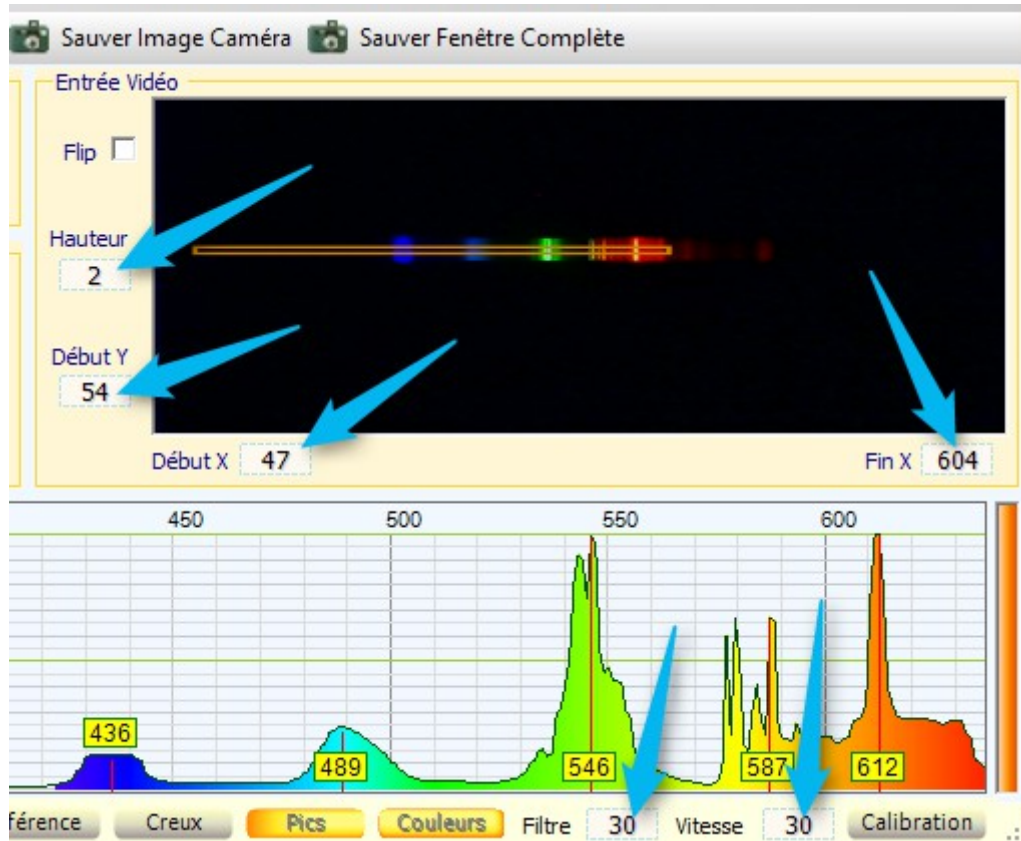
Sauver Image Caméra Sauver Fenêtre Complète

Entrée Vidéo

Flip

Hauteur
2

Début Y
54

Début X 47

Fin X 604

450 500 550 600

436 489 546 587 612

férence Creux Pics Couleurs Filtre 30 Vitesse 30 Calibration